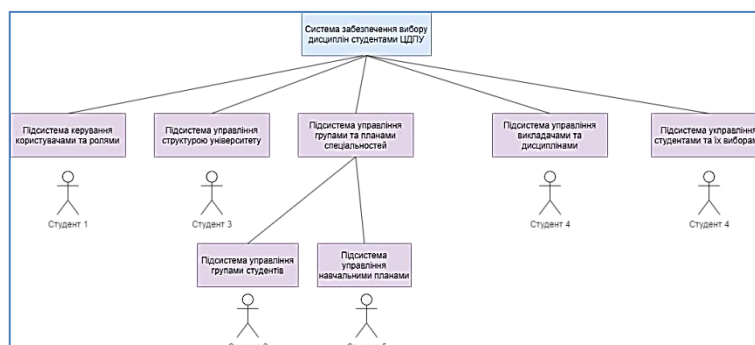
Система забезпечення вибору дисциплін студентами ЦДПУ

Підсистема керування користувачами та ролями

Студент 1

Підсистема управління структурою університету

Студент 3

Підсистема управління групами та планами спеціальностей

Підсистема управління викладачами та дисциплінами

Студент 4

Підсистема управління студентами та їх вибора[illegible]

Студент 4

Підсистема управління групами студентів

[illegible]

Підсистема управління навчальними планами

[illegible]